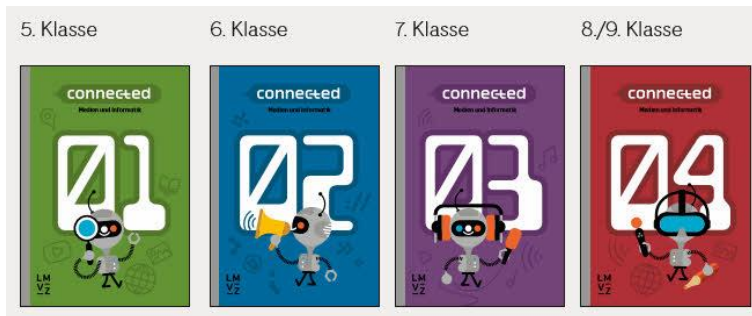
5. Klasse

connected
Medien und Informatik
01
LM
VZ

6. Klasse

connected
Medien und Informatik
02
LM
VZ

7. Klasse

connected
Medien und Informatik
03
LM
VZ

8./9. Klasse

connected
Medien und Informatik
04
LM
VZ